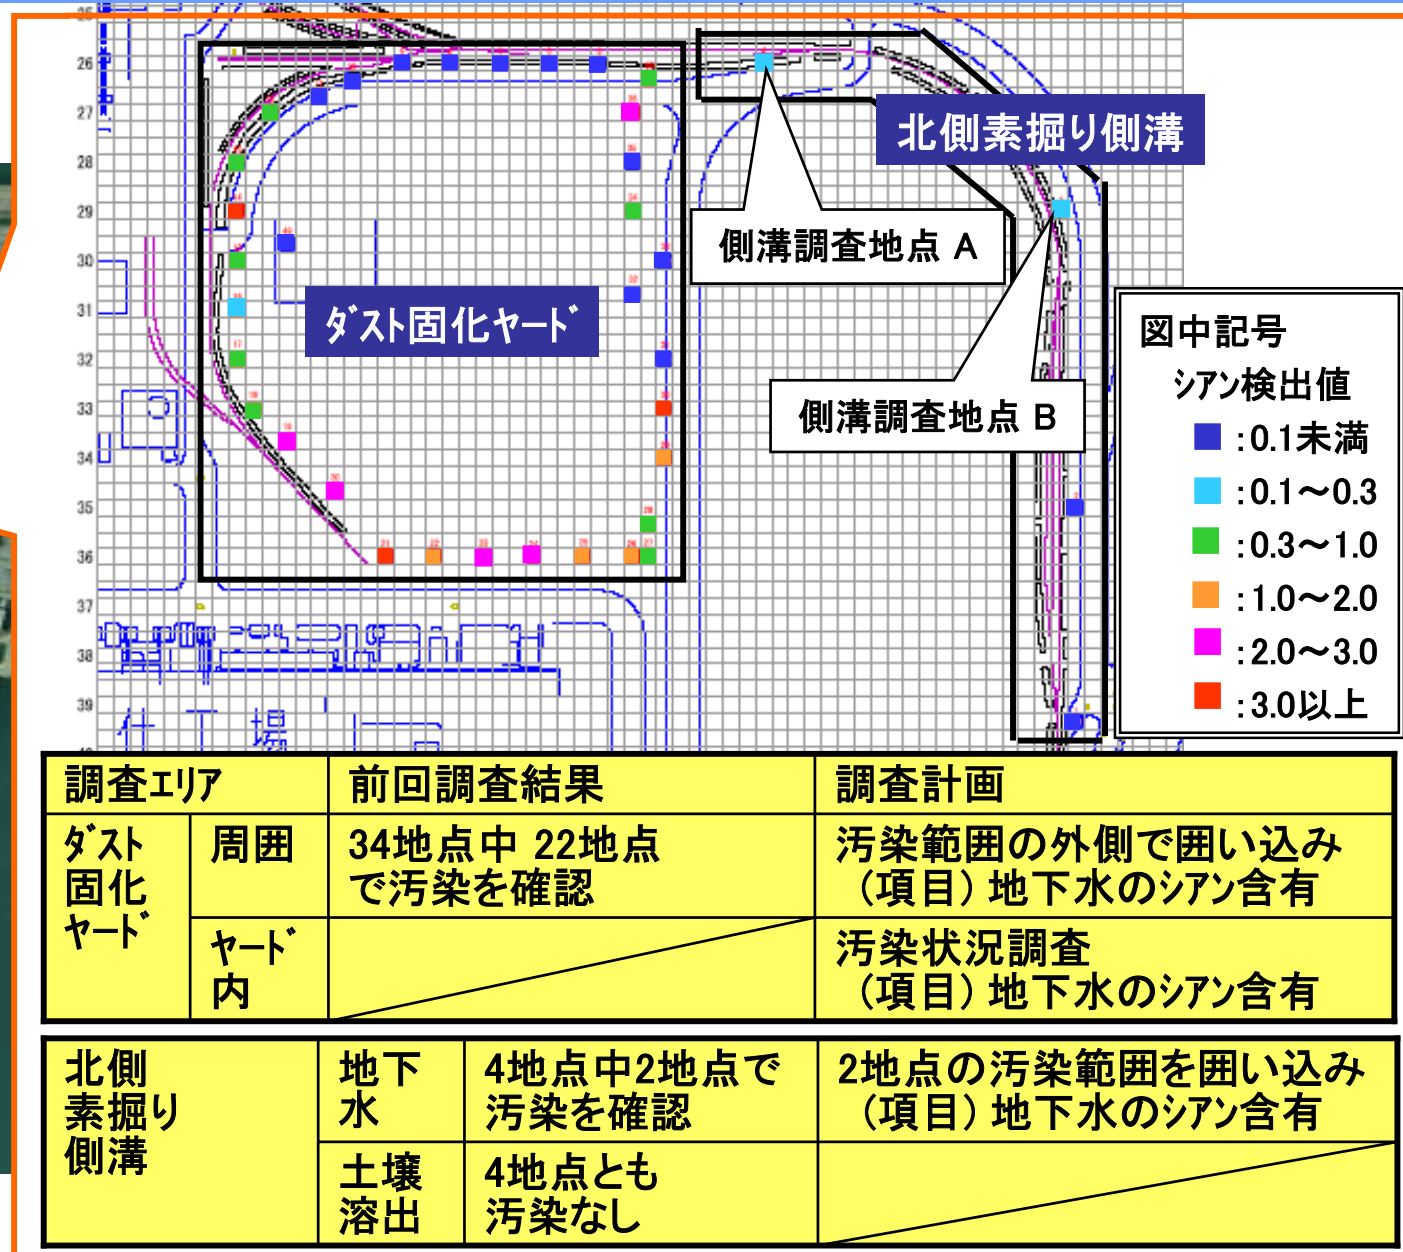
北側素掘り側溝

側溝調査地点 A

ﾀﾞｽﾄ固化ﾔｰﾄﾞ

側溝調査地点 B

図中記号
ｼｱﾝ検出値
:0.1未満
:0.1～0.3
:0.3～1.0
:1.0～2.0
:2.0～3.0
:3.0以上

26
27
28
29
30
31
32
33
34
35
36
37
38
39

| 調査ｴﾘｱ | | 前回調査結果 | 調査計画 |
|---|---|---|---|
| ﾀﾞｽﾄ固化ﾔｰﾄﾞ | 周囲 | 34地点中 22地点で汚染を確認 | 汚染範囲の外側で囲い込み（項目）地下水のｼｱﾝ含有 |
| | ﾔｰﾄﾞ内 | | 汚染状況調査（項目）地下水のｼｱﾝ含有 |

| | | | |
|---|---|---|---|
| 北側素掘り側溝 | 地下水 | 4地点中2地点で汚染を確認 | 2地点の汚染範囲を囲い込み（項目）地下水のｼｱﾝ含有 |
| | 土壌溶出 | 4地点とも汚染なし | |